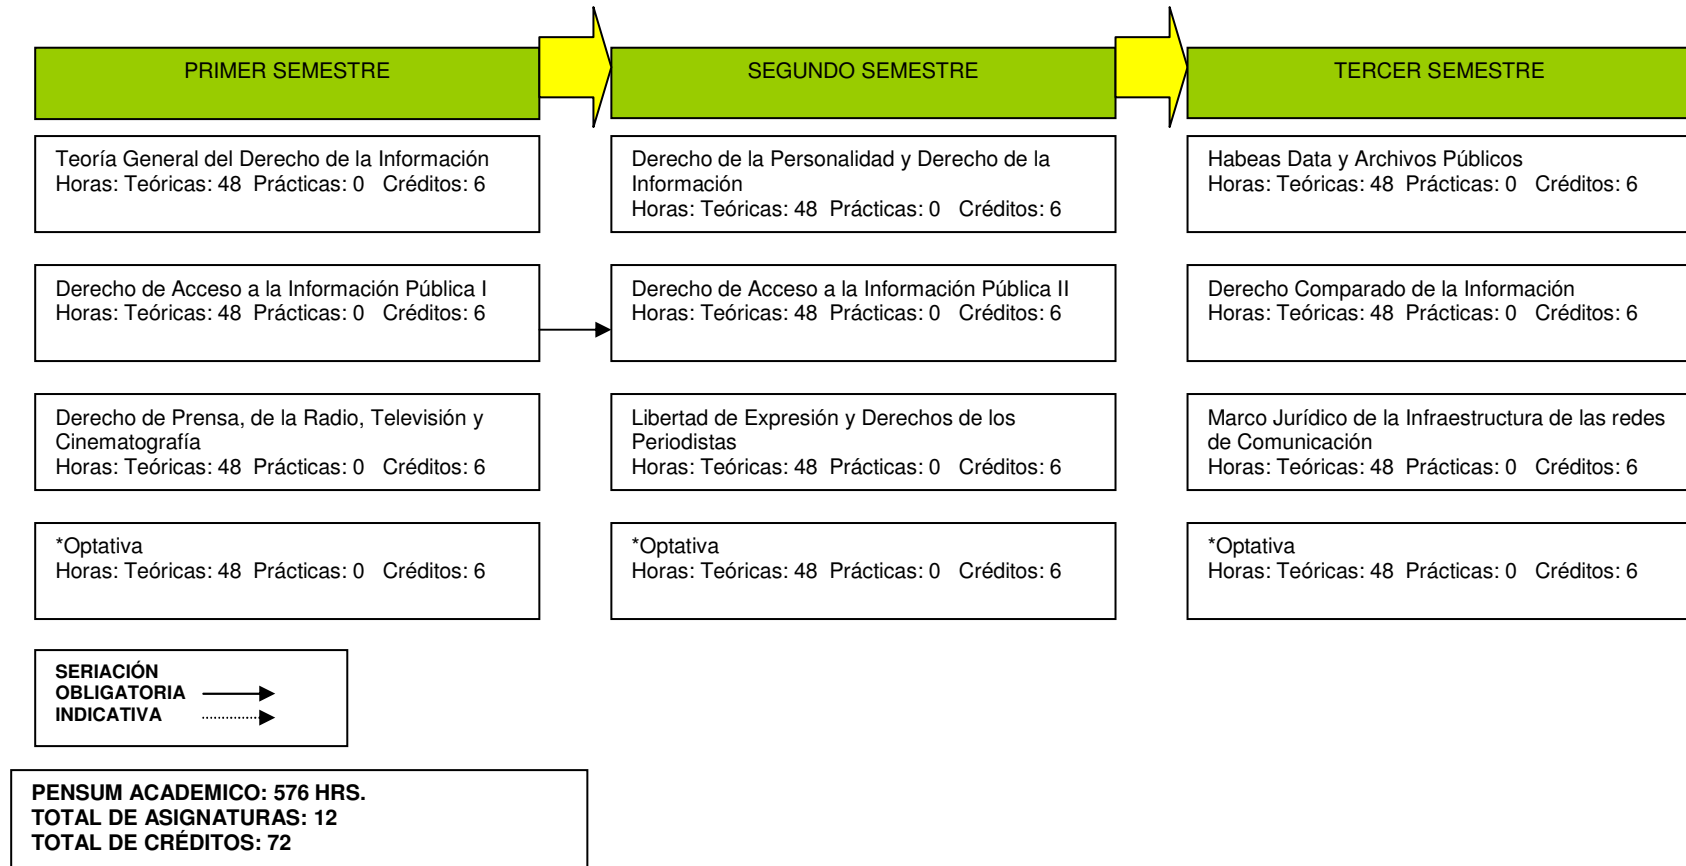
PRIMER SEMESTRE

Teoría General del Derecho de la Información
Horas: Teóricas: 48 Prácticas: 0 Créditos: 6

Derecho de Acceso a la Información Pública I
Horas: Teóricas: 48 Prácticas: 0 Créditos: 6

Derecho de Prensa, de la Radio, Televisión y Cinematografía
Horas: Teóricas: 48 Prácticas: 0 Créditos: 6

*Optativa
Horas: Teóricas: 48 Prácticas: 0 Créditos: 6

SEGUNDO SEMESTRE

Derecho de la Personalidad y Derecho de la Información
Horas: Teóricas: 48 Prácticas: 0 Créditos: 6

Derecho de Acceso a la Información Pública II
Horas: Teóricas: 48 Prácticas: 0 Créditos: 6

Libertad de Expresión y Derechos de los Periodistas
Horas: Teóricas: 48 Prácticas: 0 Créditos: 6

*Optativa
Horas: Teóricas: 48 Prácticas: 0 Créditos: 6

TERCER SEMESTRE

Habeas Data y Archivos Públicos
Horas: Teóricas: 48 Prácticas: 0 Créditos: 6

Derecho Comparado de la Información
Horas: Teóricas: 48 Prácticas: 0 Créditos: 6

Marco Jurídico de la Infraestructura de las redes de Comunicación
Horas: Teóricas: 48 Prácticas: 0 Créditos: 6

*Optativa
Horas: Teóricas: 48 Prácticas: 0 Créditos: 6

SERIACIÓN
OBLIGATORIA
INDICATIVA

PENSUM ACADEMICO: 576 HRS.
TOTAL DE ASIGNATURAS: 12
TOTAL DE CRÉDITOS: 72